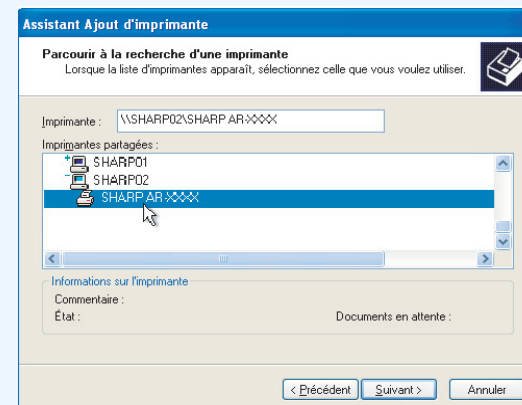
Assistant Ajout d'imprimante

Parcourir à la recherche d'une imprimante
Lorsque la liste d'imprimantes apparaît, sélectionnez celle que vous voulez utiliser.

Imprimante : \\SHARP02\SHARP AR-XXXX

Imprimantes partagées :

SHARP01
SHARP02
SHARP AR-XXXX

Informations sur l'imprimante
Commentaire :
État :
Documents en attente :

< Précédent
Suivant >
Annuler